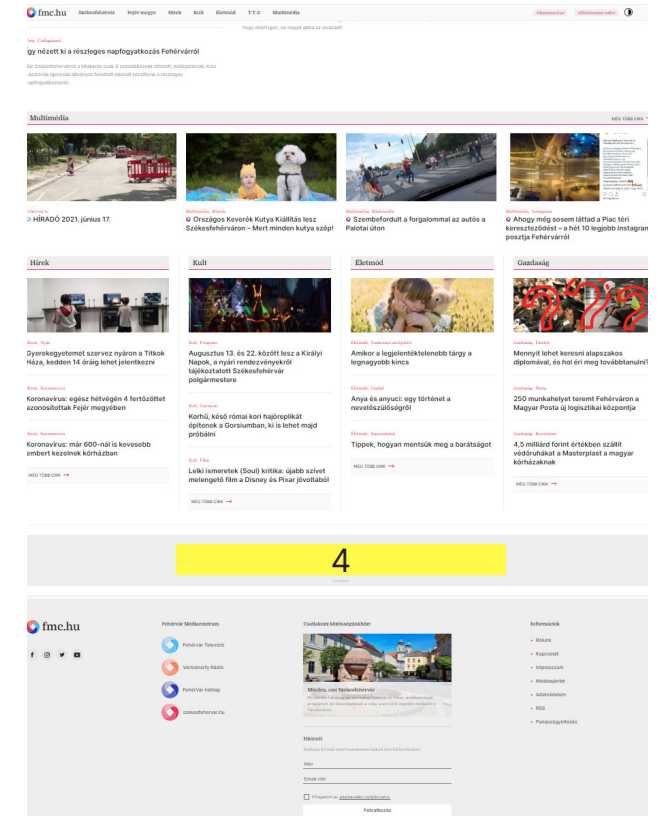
fmc.hu Székesfehérvár Fejér megye Hírek Kult Életmód T-T-Z Multimédia

Hogy nézett ki a részleges napfogyatkozás Fehérvárról

Multimédia

MÉG TÖBB CIKK

HÍRADÓ 2021. június 17.

Országos Keverék Kutya Kiállítás lesz Székesfehérváron – Mert minden kutya szép!

Szembefordult a forgalommal az autós a Palotai úton

Ahogy még sosem láttad a Piac téri keresztződést – a hét 10 legjobb Instagram posztja Fehérvárról

Hírek

Gyerekegyetemet szervez nyáron a Titkok Háza, kedden 14 óráig lehet jelentkezni

Koronavírus: egész hétvégén 4 fertőzöttet azonosítottak Fejér megyében

Koronavírus: már 600-nál is kevesebb embert kezelnek kórházban

MÉG TÖBB CIKK

Kult

Augusztus 13. és 22. között lesz a Királyi Napok, a nyári rendezvényekről tájékoztatott Székesfehérvár polgármestere

Korhű, késő római kori hajóreplikát építenek a Gorsiumban, ki is lehet majd próbálni

Lelki ismeretek (Soul) kritika: újabb szívet melengető film a Disney és Pixar jóvoltából

MÉG TÖBB CIKK

Életmód

Amikor a legjelentéktelenebb tárgy a legnagyobb kincs

Anya és anyuci: egy történet a nevelőszülőségről

Tippek, hogyan mentsük meg a barátságot

MÉG TÖBB CIKK

Gazdaság

Mennyit lehet keresni alapszakos diplomával, és hol éri meg továbbtanulni?

250 munkahelyet teremt Fehérváron a Magyar Posta új logisztikai központja

4,5 milliárd forint értékben szállít védőruhákat a Masterplast a magyar kórházaknak

MÉG TÖBB CIKK

4

fmc.hu

Fehérvár Médiacentrum

Fehérvár Televízió

Vörösmarty Rádió

Fehérvár hetilap

szekesfehervar.hu

Családom kedvenc programjai

Minden, ami Székesfehérvár

Hírlevél

Név

Email cím

Feliratkozás

Információk

Rólunk

Kapcsolat

Impresszum

Médiaajánlat

Adatvédelem

RSS

Panaszügyintézés